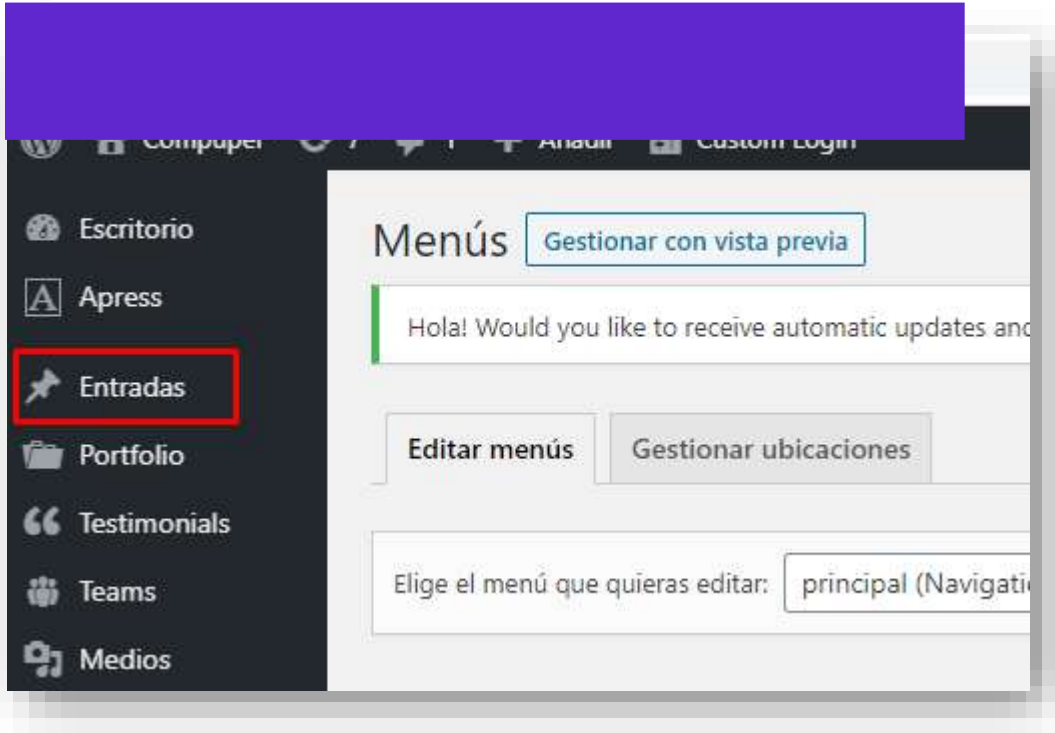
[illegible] 7 1 Añadir Custom Login

Escritorio
Apress
Entradas
Portfolio
Testimonials
Teams
Medios

Menús Gestionar con vista previa

Hola! Would you like to receive automatic updates anc

Editar menús Gestionar ubicaciones

Elige el menú que quieras editar: principal (Navigati